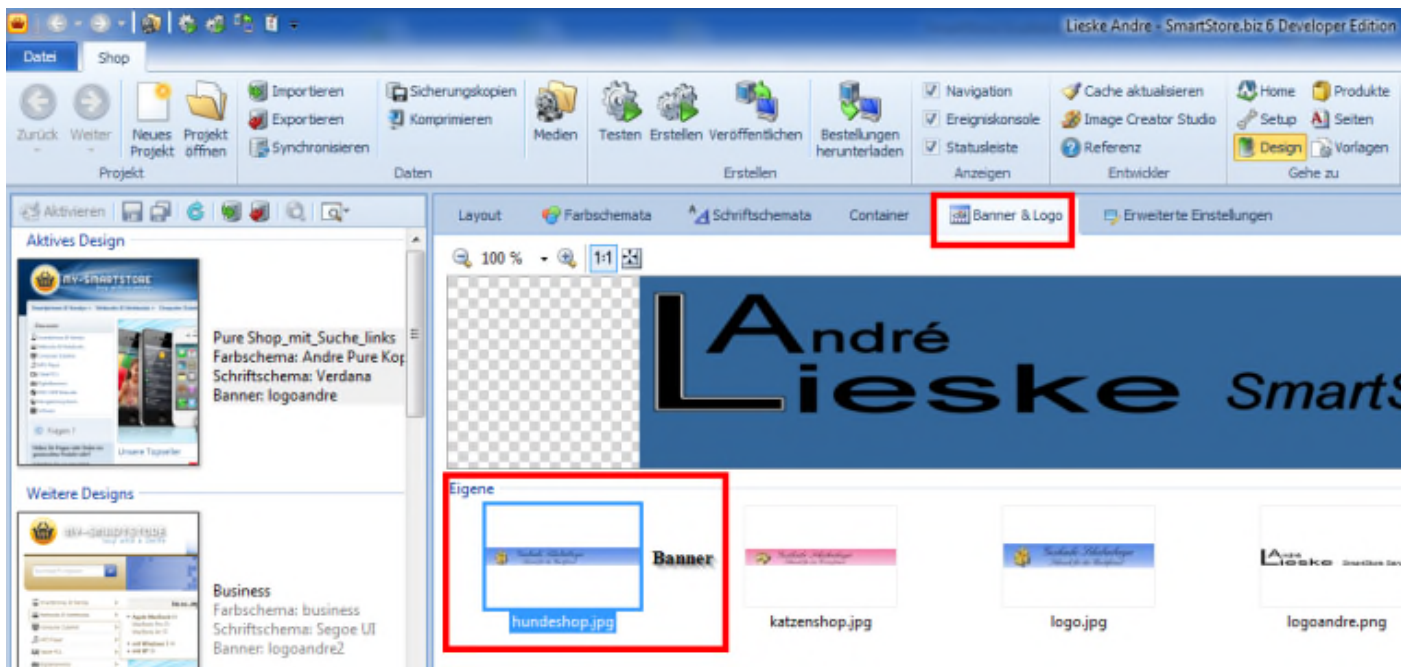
Lieske Andre - SmartStore.biz 6 Developer Edition

Datei Shop

Zurück Weiter Neues Projekt Projekt öffnen
Projekt

Importieren Exportieren Synchronisieren Sicherungskopien Komprimieren
Daten

Medien Testen Erstellen Veröffentlichen
Erstellen

Bestellungen herunterladen

Navigation Ereigniskonsole Statusleiste
Anzeigen

Cache aktualisieren Image Creator Studio Referenz
Entwickler

Home Produkte Setup Seiten Design Vorlagen
Gehe zu

Aktivieren

Aktives Design

MY-SMARTSTORE

Pure Shop_mit_Suche_links
Farbschema: Andre Pure Kop
Schriftschema: Verdana
Banner: logoandre

Weitere Designs

MY-SMARTSTORE

Business
Farbschema: business
Schriftschema: Segoe UI
Banner: logoandre2

Layout Farbschemata Schriftschemata Container Banner & Logo Erweiterte Einstellungen

100 % 1:1

André
Lieske SmartS

Eigene

Banner

hundeshop.jpg katzenshop.jpg logo.jpg logoandre.png